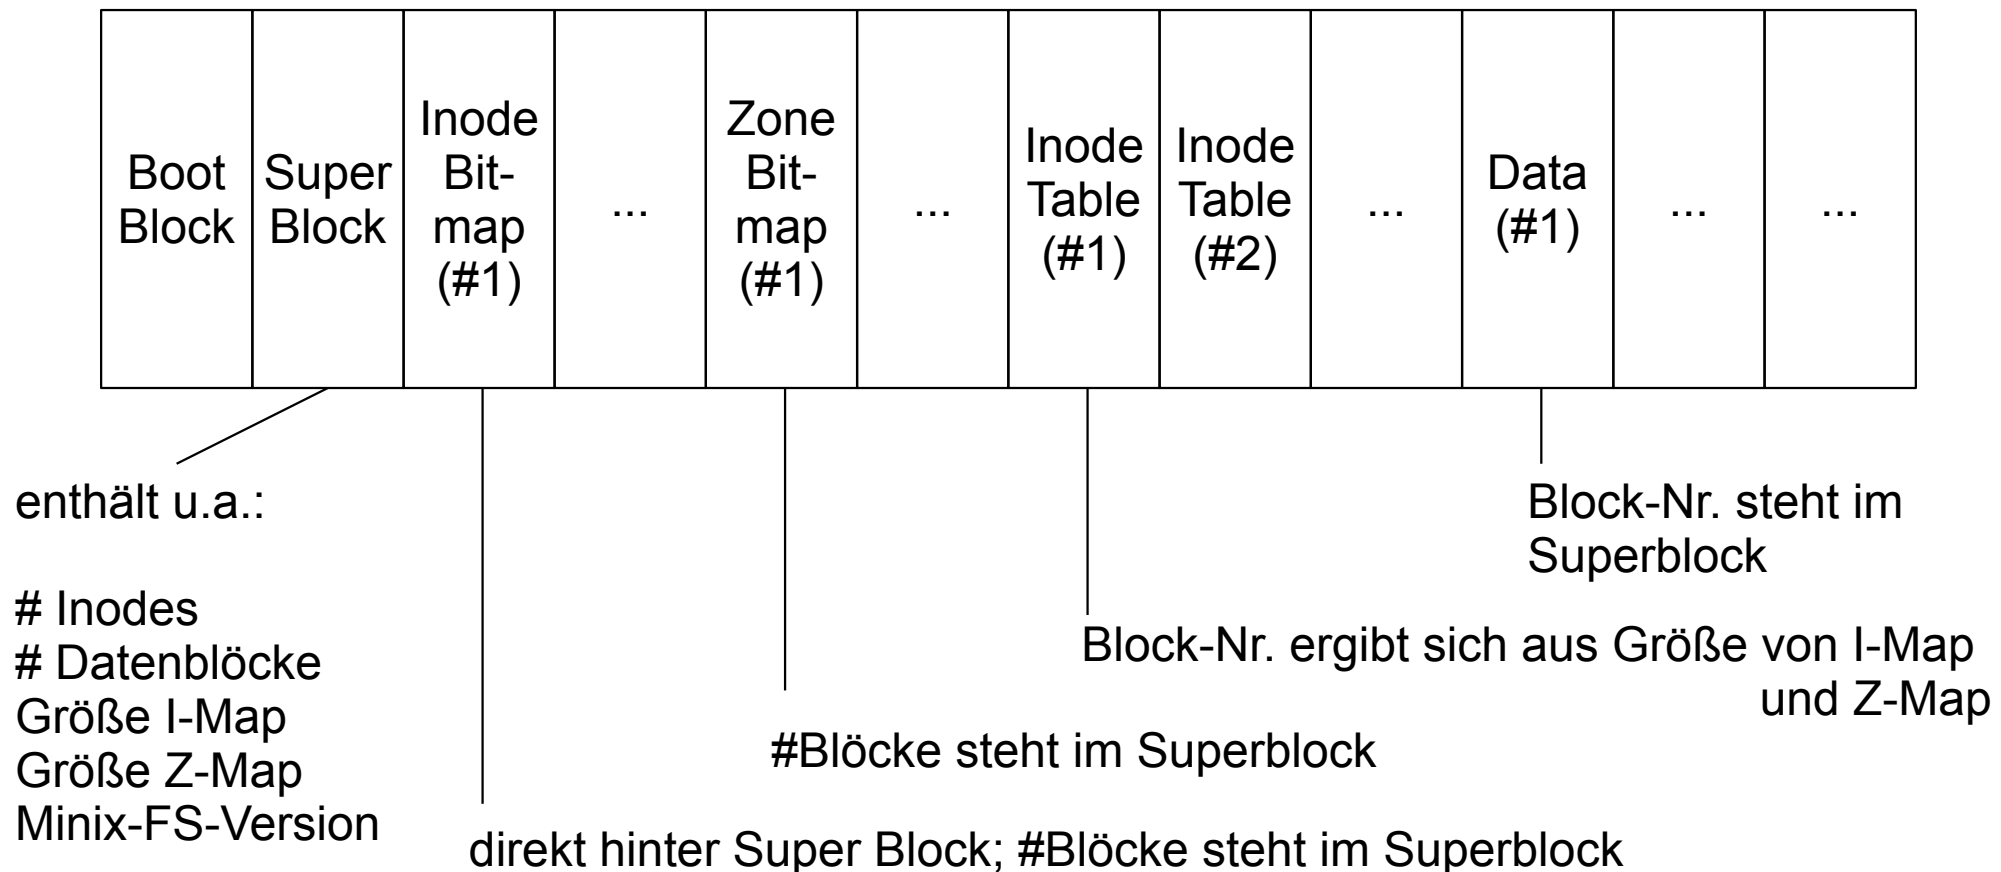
| Boot Block | Super Block | Inode Bitmap (#1) | ... | Zone Bitmap (#1) | ... | Inode Table (#1) | Inode Table (#2) | ... | Data (#1) | ... | ... |
|---|---|---|---|---|---|---|---|---|---|---|---|

enthält u.a.:

# Inodes
# Datenblöcke
Größe I-Map
Größe Z-Map
Minix-FS-Version

Block-Nr. steht im Superblock

Block-Nr. ergibt sich aus Größe von I-Map und Z-Map

#Blöcke steht im Superblock

direkt hinter Super Block; #Blöcke steht im Superblock